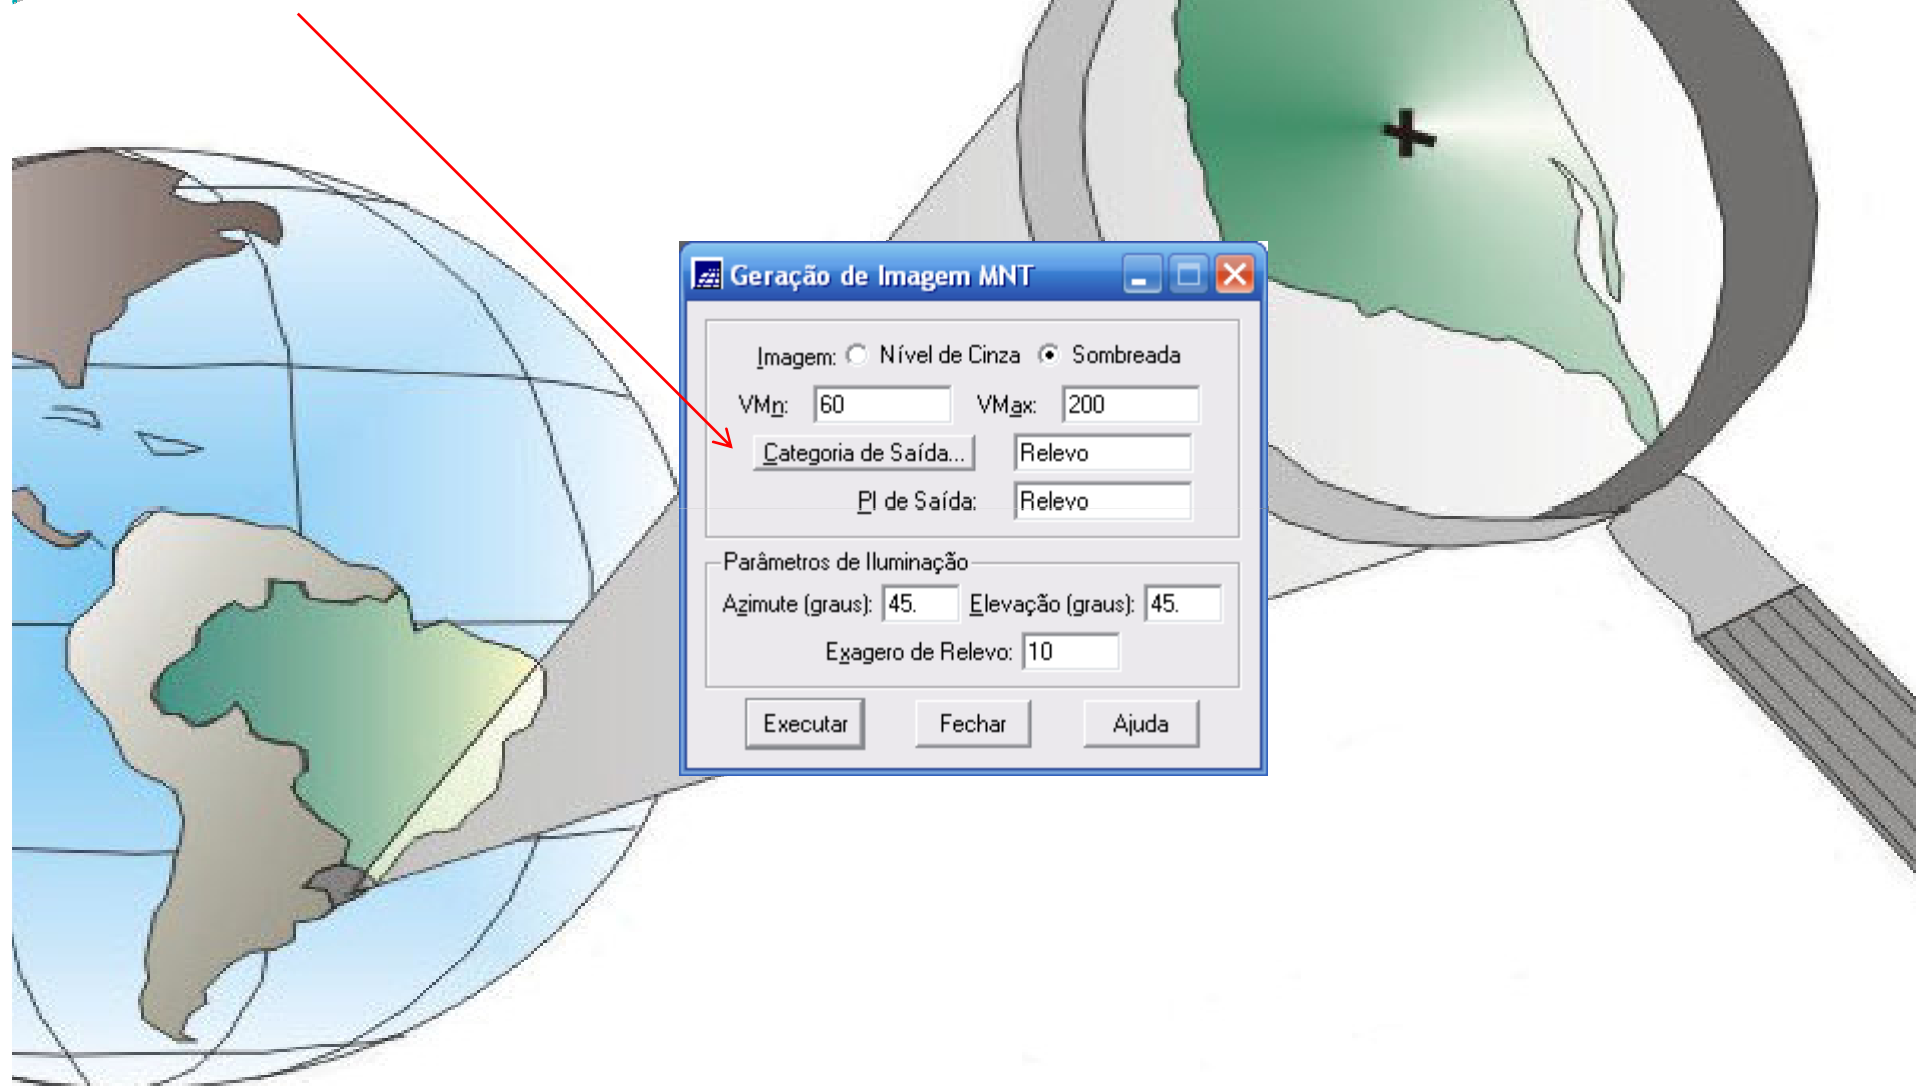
Geração de Imagem MNT

Imagem: Nível de Cinza Sombreada

VMn: 60 VMax: 200

Categoria de Saída... Relevo

PI de Saída: Relevo

Parâmetros de Iluminação

Azimute (graus): 45. Elevação (graus): 45.

Exagero de Relevo: 10

Executar Fechar Ajuda